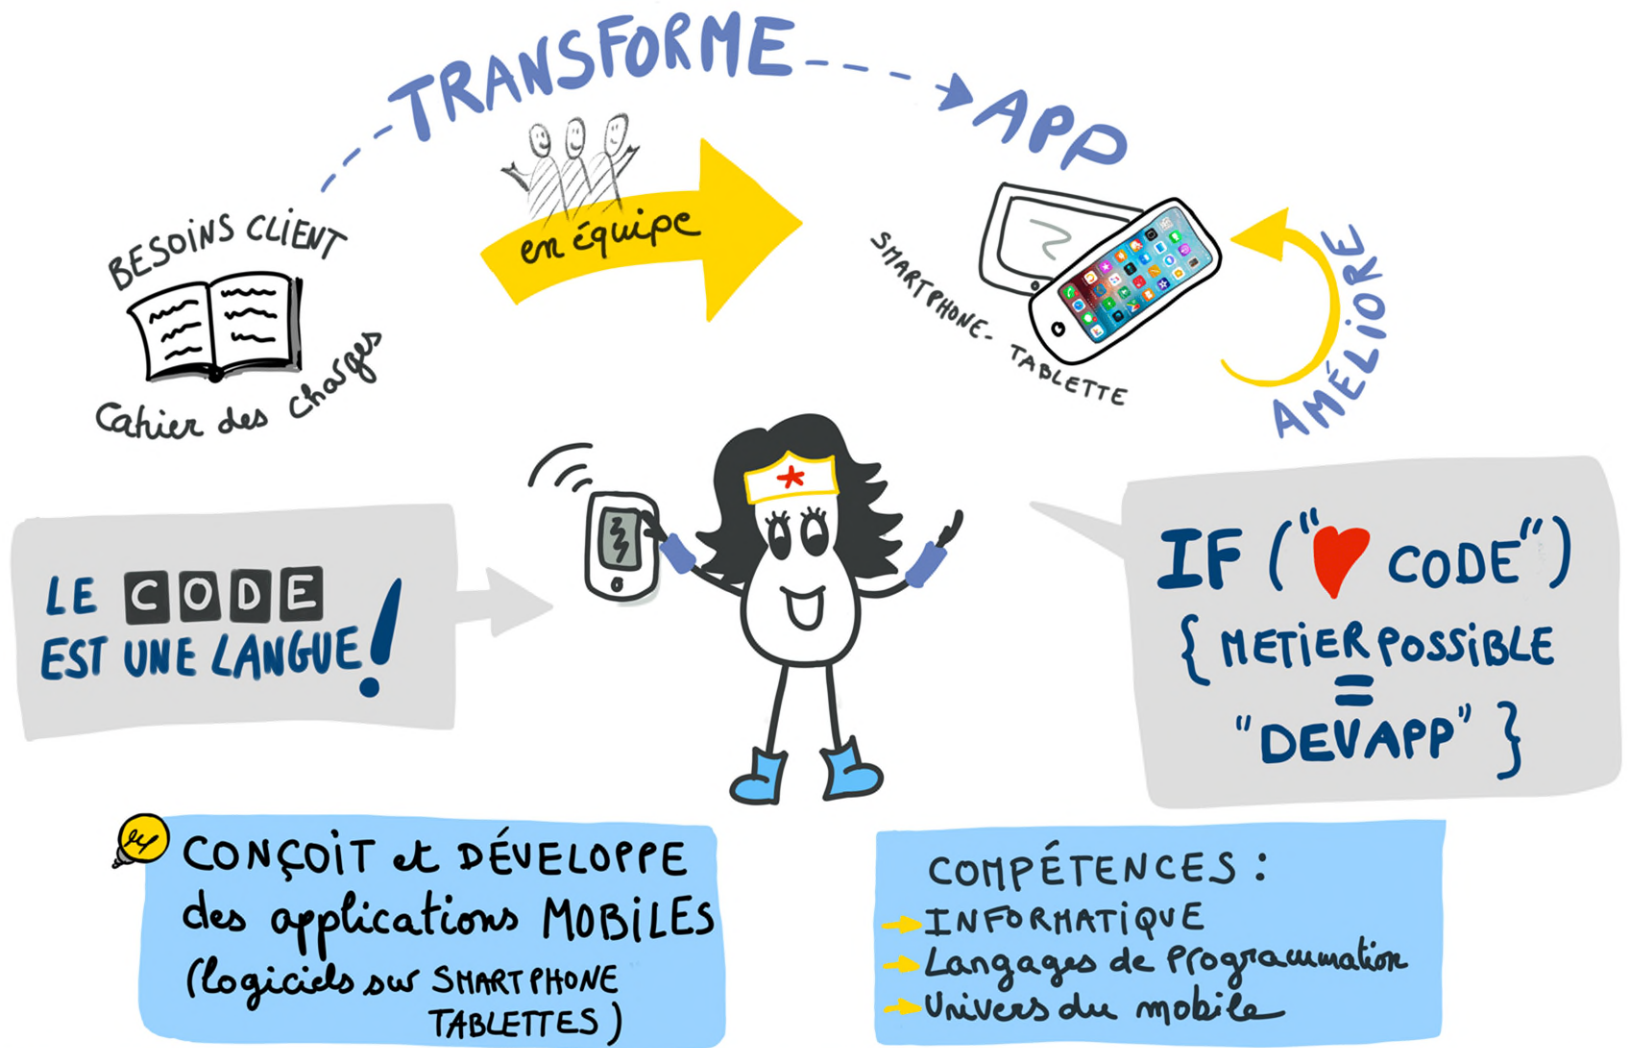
TRANSFORME

APP

BESOINS CLIENT

Cahier des charges

en équipe

SMARTPHONE - TABLETTE

AMÉLIORE

LE CODE EST UNE LANGUE!

IF ("♥ CODE") { METIER POSSIBLE = "DEVAPP" }

CONÇOIT et DÉVELOPPE des applications MOBILES (logiciels sur SMARTPHONE TABLETTES)

COMPÉTENCES :
→ INFORMATIQUE
→ Langages de Programmation
→ Univers du mobile